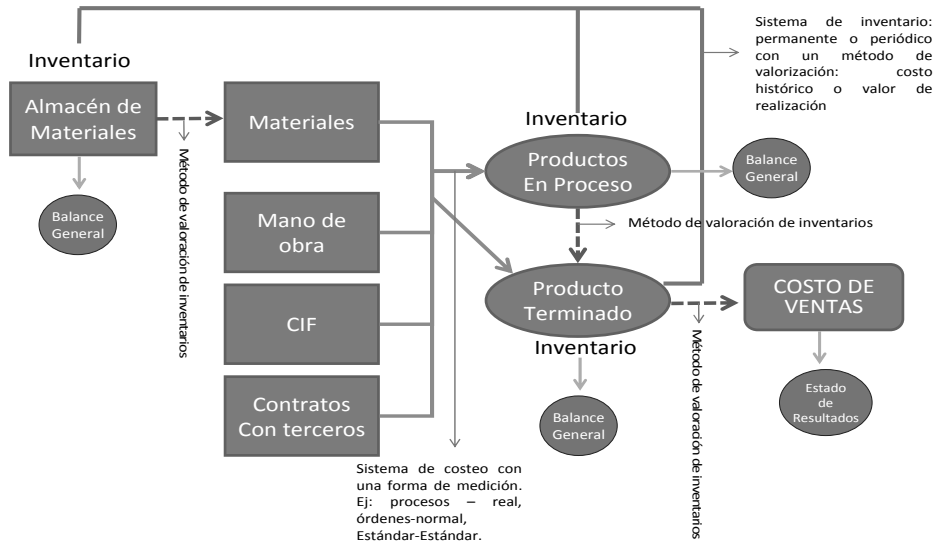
Inventario

Almacén de Materiales

Balance General

Método de valoración de inventarios

Materiales

Mano de obra

CIF

Contratos Con terceros

Sistema de costeo con una forma de medición. Ej: procesos – real, órdenes-normal, Estándar-Estándar.

Sistema de inventario: permanente o periódico con un método de valorización: costo histórico o valor de realización

Inventario

Productos En Proceso

Balance General

Método de valoración de inventarios

Producto Terminado

Inventario

Balance General

Método de valoración de inventarios

COSTO DE VENTAS

Estado de Resultados